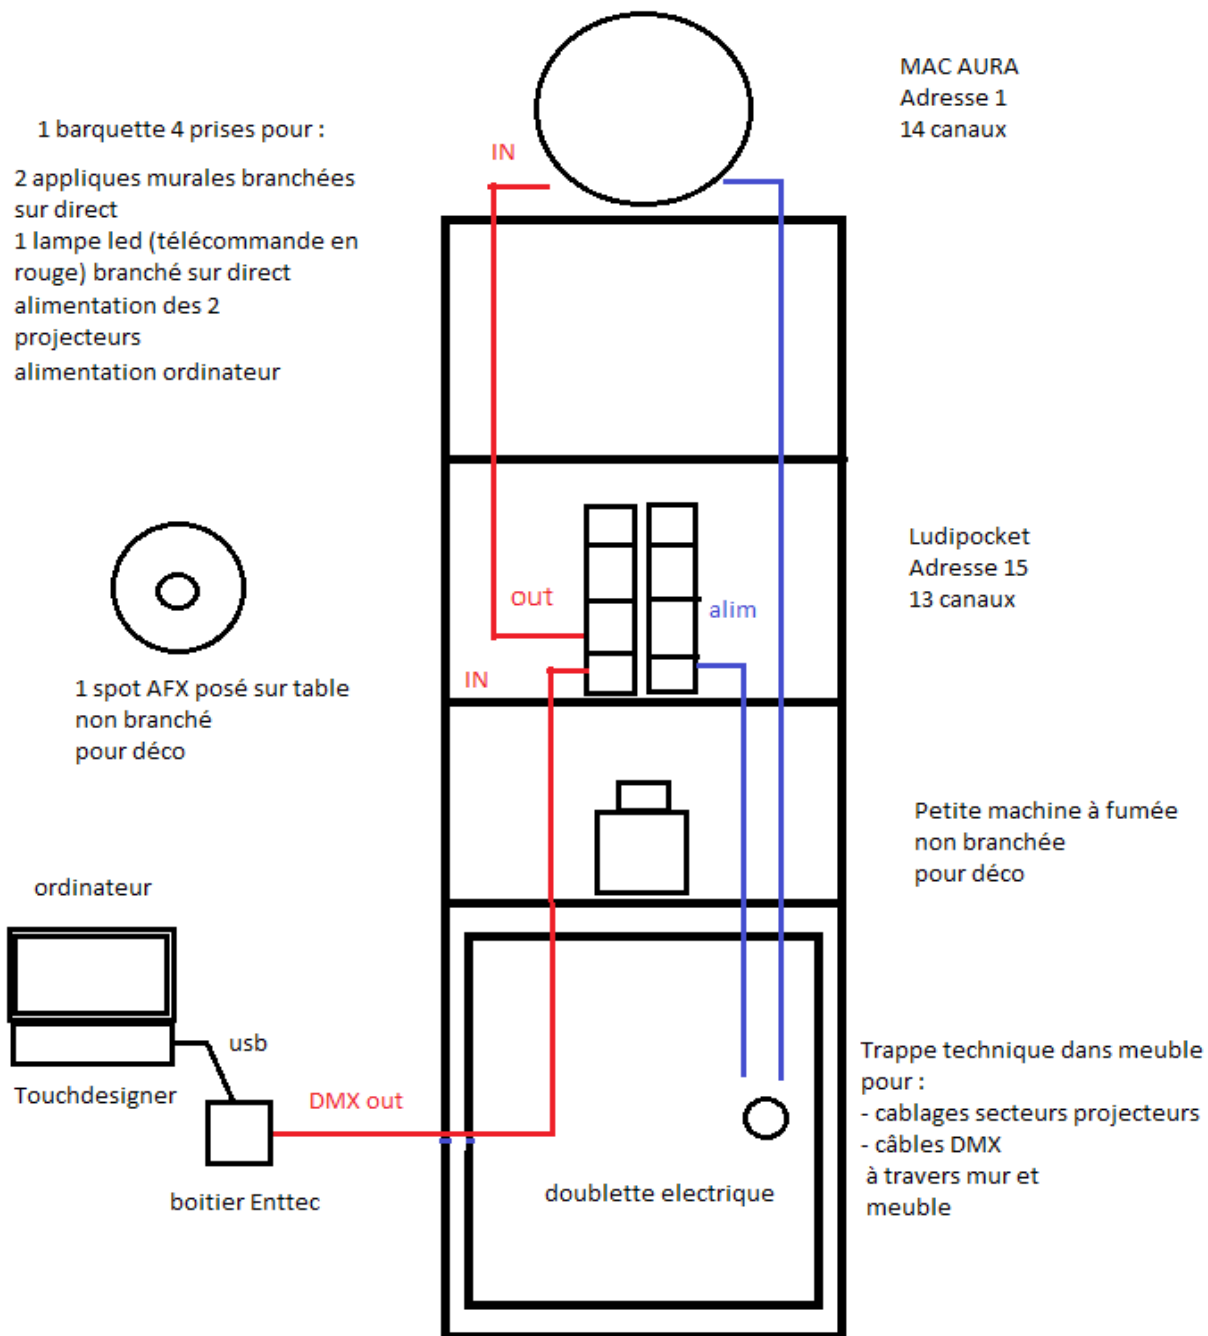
1 barquette 4 prises pour :

2 appliques murales branchées sur direct
1 lampe led (télécommande en rouge) branché sur direct
alimentation des 2 projecteurs
alimentation ordinateur

IN

MAC AURA
Adresse 1
14 canaux

out

alim

IN

Ludipocket
Adresse 15
13 canaux

1 spot AFX posé sur table
non branché
pour déco

Petite machine à fumée
non branchée
pour déco

ordinateur

usb

Touchdesigner

DMX out

boitier Enttec

doublette electrique

Trappe technique dans meuble pour :
- cablages secteurs projecteurs
- câbles DMX
à travers mur et meuble